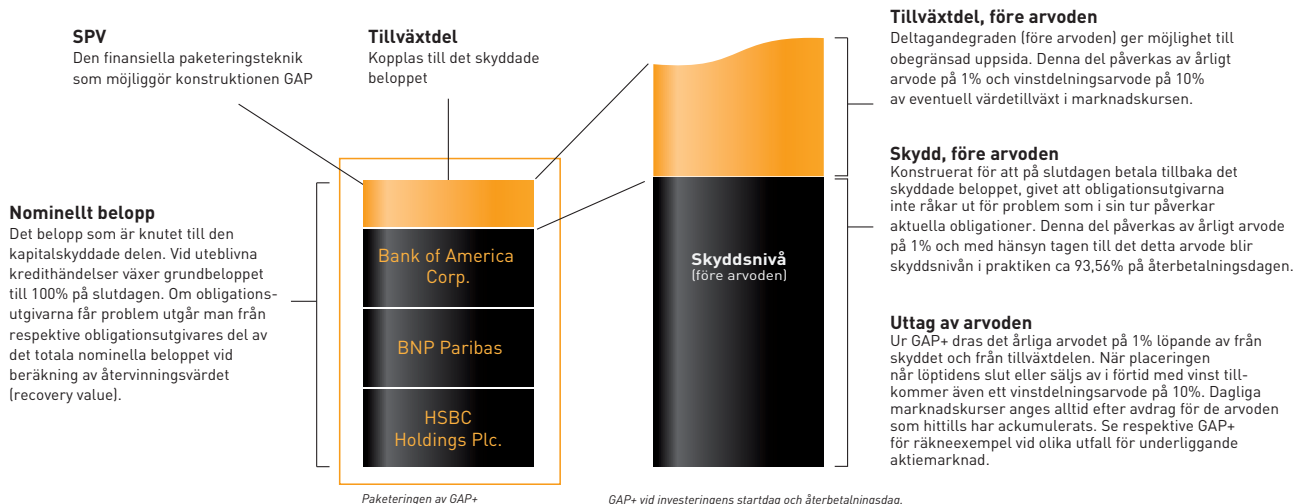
SPV
Den finansiella paketeringsteknik som möjliggör konstruktionen GAP

Tillväxtdel
Kopplas till det skyddade beloppet

Nominellt belopp
Det belopp som är knutet till den kapitalskyddade delen. Vid uteblivna kredithändelser växer grundbeloppet till 100% på slutdagen. Om obligationsutgivarna får problem utgår man från respektive obligationsutgivares del av det totala nominella beloppet vid beräkning av återvinningsvärdet (recovery value).

Bank of America Corp.

BNP Paribas

HSBC Holdings Plc.

Paketeringen av GAP+

Skyddsnivå
(före arvoden)

GAP+ vid investeringens startdag och återbetalningsdag.

Tillväxtdel, före arvoden
Deltagandegraden (före arvoden) ger möjlighet till obegränsad uppsida. Denna del påverkas av årligt arvode på 1% och vinstdelningsarvode på 10% av eventuell värdetillväxt i marknadskursen.

Skydd, före arvoden
Konstruerat för att på slutdagen betala tillbaka det skyddade beloppet, givet att obligationsutgivarna inte råkar ut för problem som i sin tur påverkar aktuella obligationer. Denna del påverkas av årligt arvode på 1% och med hänsyn tagen till det detta arvode blir skyddsnivån i praktiken ca 93,56% på återbetalningsdagen.

Uttag av arvoden
Ur GAP+ dras det årliga arvodet på 1% löpande av från skyddet och från tillväxtdelen. När placeringen når löptidens slut eller säljs av i förtid med vinst tillkommer även ett vinstdelningsarvode på 10%. Dagliga marknadskurser anges alltid efter avdrag för de arvoden som hittills har ackumulerats. Se respektive GAP+ för räkneexempel vid olika utfall för underliggande aktiemarknad.